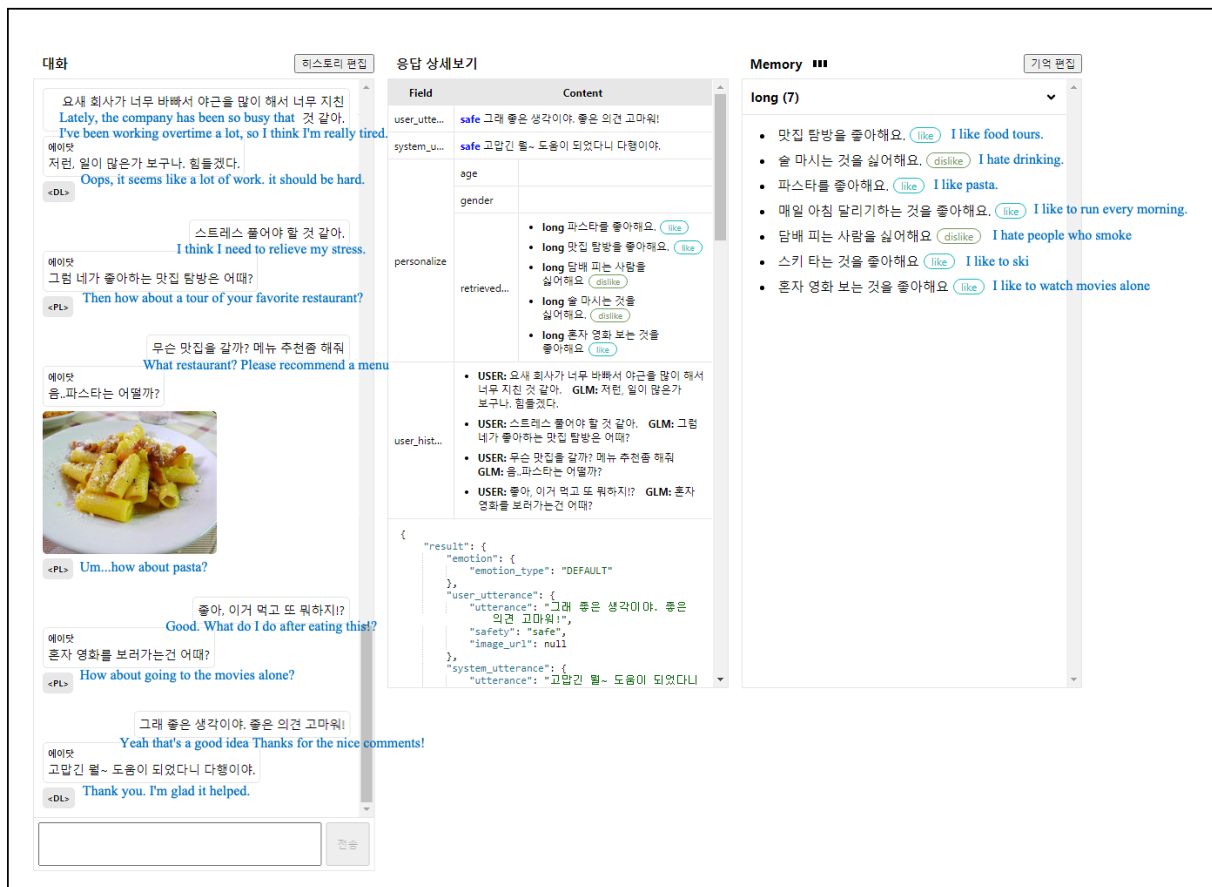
대화

히스토리 편집

요새 회사가 너무 바빠서 야근을 많이 해서 너무 지친 것 같아.
Lately, the company has been so busy that
I've been working overtime a lot, so I think I'm really tired.

에이닷
저런, 일이 많은가 보구나. 힘들겠다.
<DL>
Oops, it seems like a lot of work. it should be hard.

스트레스 풀어야 할 것 같아.
I think I need to relieve my stress.

에이닷
그럼 네가 좋아하는 맛집 탐방은 어때?
<PL>
Then how about a tour of your favorite restaurant?

무슨 맛집을 갈까? 메뉴 추천좀 해줘
What restaurant? Please recommend a menu

에이닷
음..파스타는 어떨까?
<PL>
Um...how about pasta?

좋아, 이거 먹고 또 뭐하지!?
Good. What do I do after eating this!?

에이닷
혼자 영화를 보러가는건 어때?
<PL>
How about going to the movies alone?

그래 좋은 생각이야. 좋은 의견 고마워!
Yeah that's a good idea Thanks for the nice comments!

에이닷
고맙긴 뭘~ 도움이 되었다니 다행이야.
<DL>
Thank you. I'm glad it helped.

전송

응답 상세보기

| Field | | Content |
|---|---|---|
| user_utte... | | safe 그래 좋은 생각이야. 좋은 의견 고마워! |
| system_u... | | safe 고맙긴 뭘~ 도움이 되었다니 다행이야. |
| personalize | age | |
| | gender | |
| | retrieved... | • long 파스타를 좋아해요. like • long 맛집 탐방을 좋아해요. like • long 담배 피는 사람을 싫어해요 dislike • long 술 마시는 것을 싫어해요. dislike • long 혼자 영화 보는 것을 좋아해요 like |
| user_hist... | | • USER: 요새 회사가 너무 바빠서 야근을 많이 해서 너무 지친 것 같아. GLM: 저런, 일이 많은가 보구나. 힘들겠다. • USER: 스트레스 풀어야 할 것 같아. GLM: 그럼 네가 좋아하는 맛집 탐방은 어때? • USER: 무슨 맛집을 갈까? 메뉴 추천좀 해줘 GLM: 음..파스타는 어떨까? • USER: 좋아, 이거 먹고 또 뭐하지!? GLM: 혼자 영화를 보러가는건 어때? |

{
"result": {
"emotion": {
"emotion_type": "DEFAULT"
},
"user_utterance": {
"utterance": "그래 좋은 생각이야. 좋은 의견 고마워!",
"safety": "safe",
"image_url": null
},
"system_utterance": {
"utterance": "고맙긴 뭘~ 도움이 되었다니

Memory

기억 편집

long (7)

• 맛집 탐방을 좋아해요. like I like food tours.
• 술 마시는 것을 싫어해요. dislike I hate drinking.
• 파스타를 좋아해요. like I like pasta.
• 매일 아침 달리기하는 것을 좋아해요. like I like to run every morning.
• 담배 피는 사람을 싫어해요 dislike I hate people who smoke
• 스키 타는 것을 좋아해요 like I like to ski
• 혼자 영화 보는 것을 좋아해요 like I like to watch movies alone